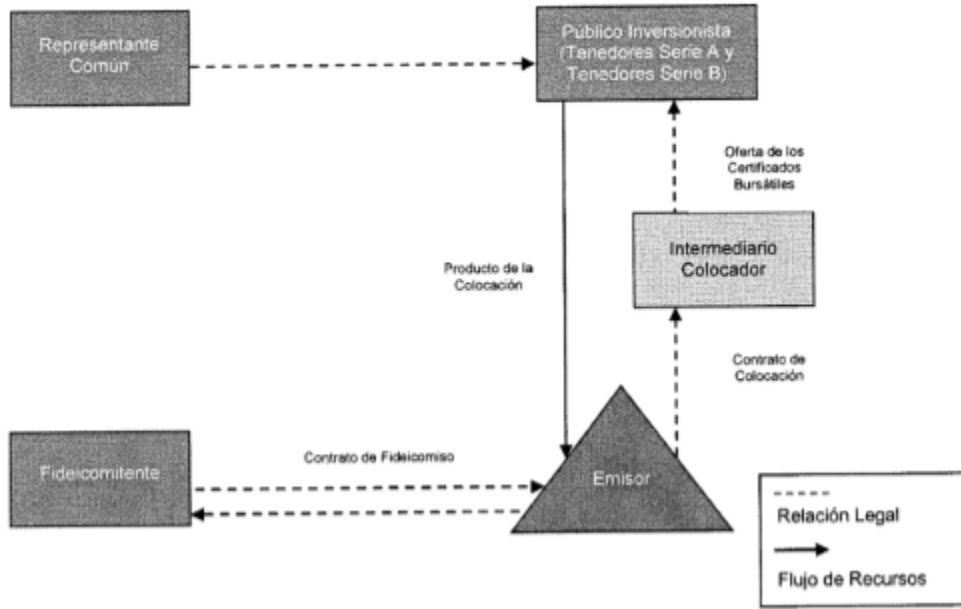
Representante Común

Público Inversionista (Tenedores Serie A y Tenedores Serie B)

Oferta de los Certificados Bursátiles

Intermediario Colocador

Producto de la Colocación

Contrato de Colocación

Fideicomitente

Contrato de Fideicomiso

Emisor

Relación Legal

Flujo de Recursos